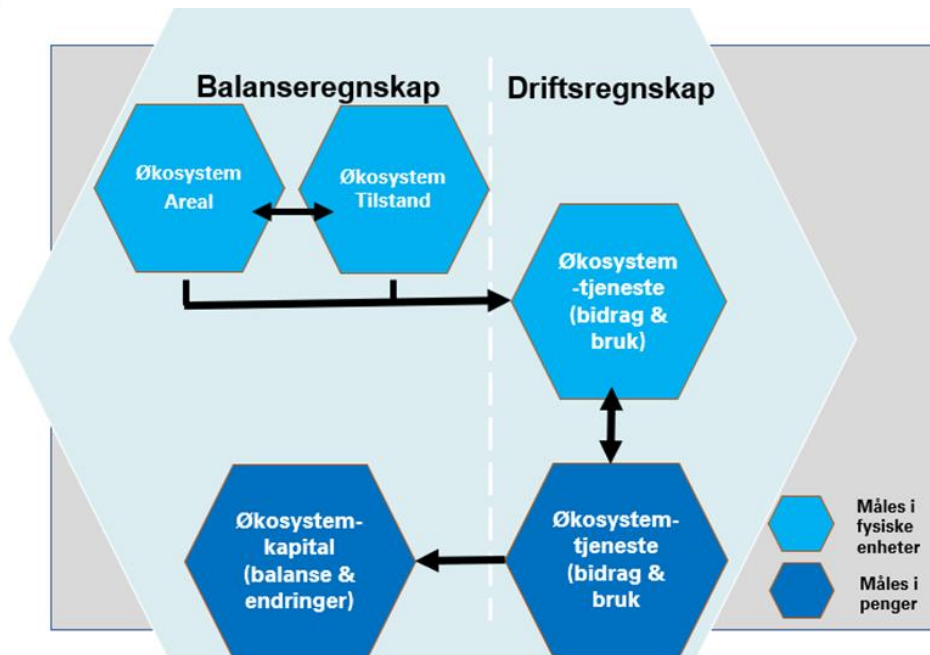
Balanseregnskap

Driftsregnskap

Økosystem Areal

Økosystem Tilstand

Økosystem -tjeneste (bidrag & bruk)

Økosystem-kapital (balanse & endringer)

Økosystem-tjeneste (bidrag & bruk)

Måles i fysiske enheter

Måles i penger